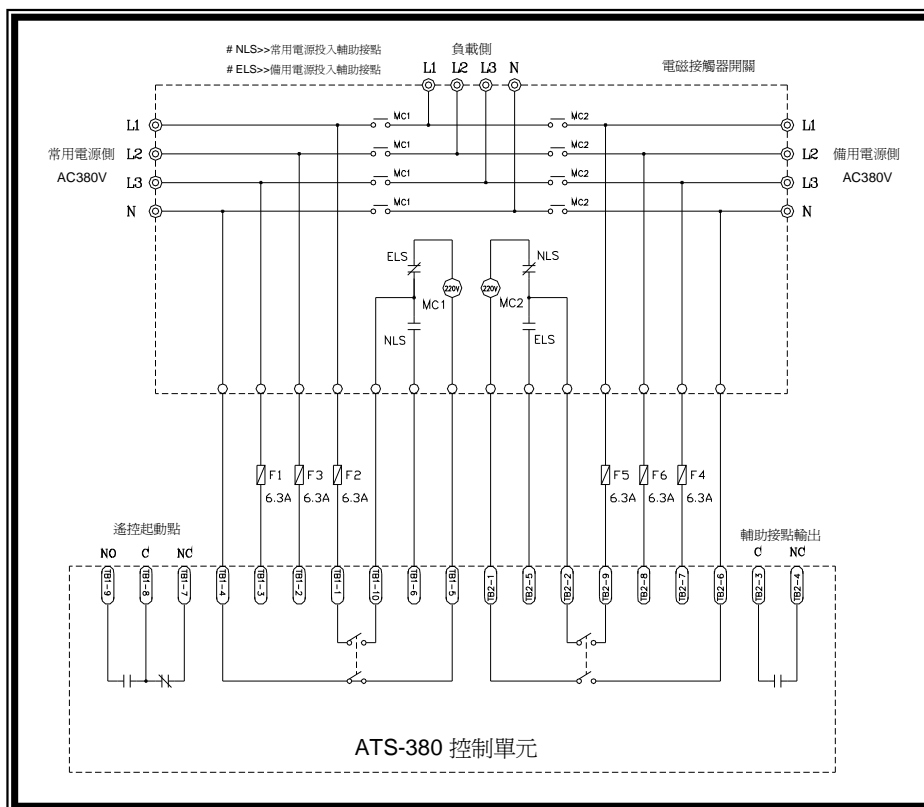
# NLS>>常用電源投入輔助接點
# ELS>>備用電源投入輔助接點

負載側

L1 L2 L3 N

電磁接觸器開關

L1
L2
L3
N

常用電源側
AC380V

MC1
MC1
MC1
MC1

MC2
MC2
MC2
MC2

L1
L2
L3
N

備用電源側
AC380V

ELS
220V
MC1
NLS

220V
NLS
MC2
ELS

F1 F3 F2
6.3A 6.3A 6.3A

F5 F6 F4
6.3A 6.3A 6.3A

遙控起動點

NO C NC

TB1-9 TB1-8 TB1-7 TB1-4 TB1-3 TB1-2 TB1-1 TB1-10 TB1-6 TB1-5 TB2-1 TB2-5 TB2-2 TB2-9 TB2-8 TB2-7 TB2-6 TB2-3 TB2-4

輔助接點輸出

C NC

ATS-380 控制單元